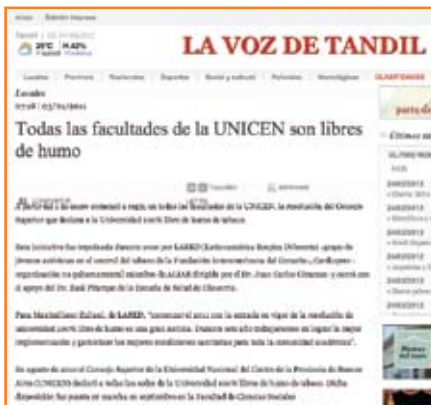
Inicio | Edición Impresa

Tandil | 02/01/2012
26°C H:42%

LA VOZ DE TANDIL

Locales | Provincia | Nacionales | Deportes | Social y cultural | Policiales | Necrológicas | CLASIFICADOS

parte de

Locales
07:28 | 03/01/2011

Todas las facultades de la UNICEN son libres de humo

Últimas no

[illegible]

A partir del 1º de enero entrará a regir, en todas las facultades de la UNICEN, la resolución del Consejo Superior que declara a la Universidad 100% libre de humo de tabaco.

Esta iniciativa fue impulsada durante 2010 por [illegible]

Para Maximiliano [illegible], de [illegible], "comenzará en 2011 con la entrada en vigor de la resolución de universidad 100% libre de humo es una gran noticia. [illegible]".

En agosto de 2010 el Consejo Superior de la Universidad Nacional del Centro de la Provincia de Buenos Aires (UNICEN) declaró a todas las sedes de la Universidad 100% libres de humo de tabaco. Dicha disposición fue puesta en marcha en septiembre en la Facultad de Ciencias Sociales